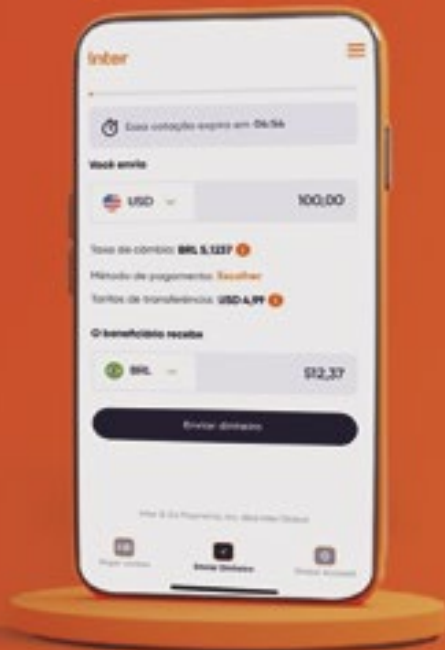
Inter

Esta cotação expira em 06:54

Você envia

USD

100,00

Taxa de câmbio: BRL 5,1237

Método de pagamento: Escolher

Tarifa de transferência: USD 4,99

O beneficiário recebe

BRL

512,37

Enviar dinheiro

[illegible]

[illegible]

Enviar Dinheiro

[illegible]